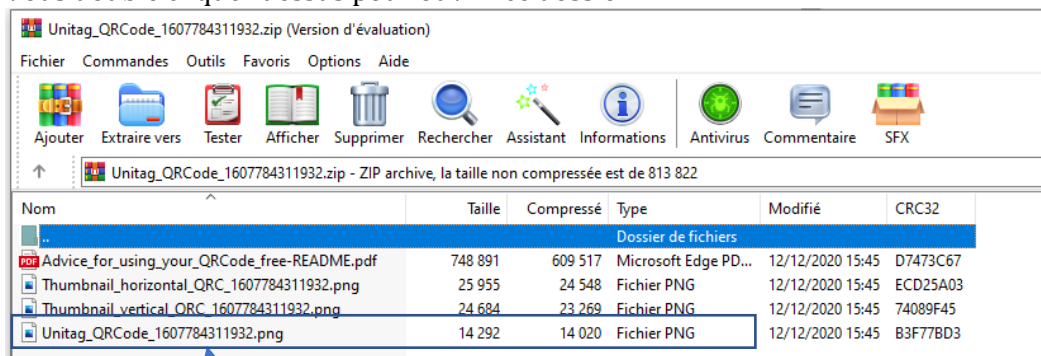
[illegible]

Unitag_QRCode_1607784311932.zip (Version d'évaluation)

Fichier Commandes Outils Favoris Options Aide

Ajouter Extraire vers Tester Afficher Supprimer Rechercher Assistant Informations Antivirus Commentaire SFX

Unitag_QRCode_1607784311932.zip - ZIP archive, la taille non compressée est de 813 822

| Nom | Taille | Compressé | Type | Modifié | CRC32 |
|---|---|---|---|---|---|
| .. | | | Dossier de fichiers | | |
| Advice_for_using_your_QRCode_free-README.pdf | 748 891 | 609 517 | Microsoft Edge PD... | 12/12/2020 15:45 | D7473C67 |
| Thumbnail_horizontal_QRC_1607784311932.png | 25 955 | 24 548 | Fichier PNG | 12/12/2020 15:45 | ECD25A03 |
| Thumbnail_vertical_QRC_1607784311932.png | 24 684 | 23 269 | Fichier PNG | 12/12/2020 15:45 | 74089F45 |
| Unitag_QRCode_1607784311932.png | 14 292 | 14 020 | Fichier PNG | 12/12/2020 15:45 | B3F77BD3 |